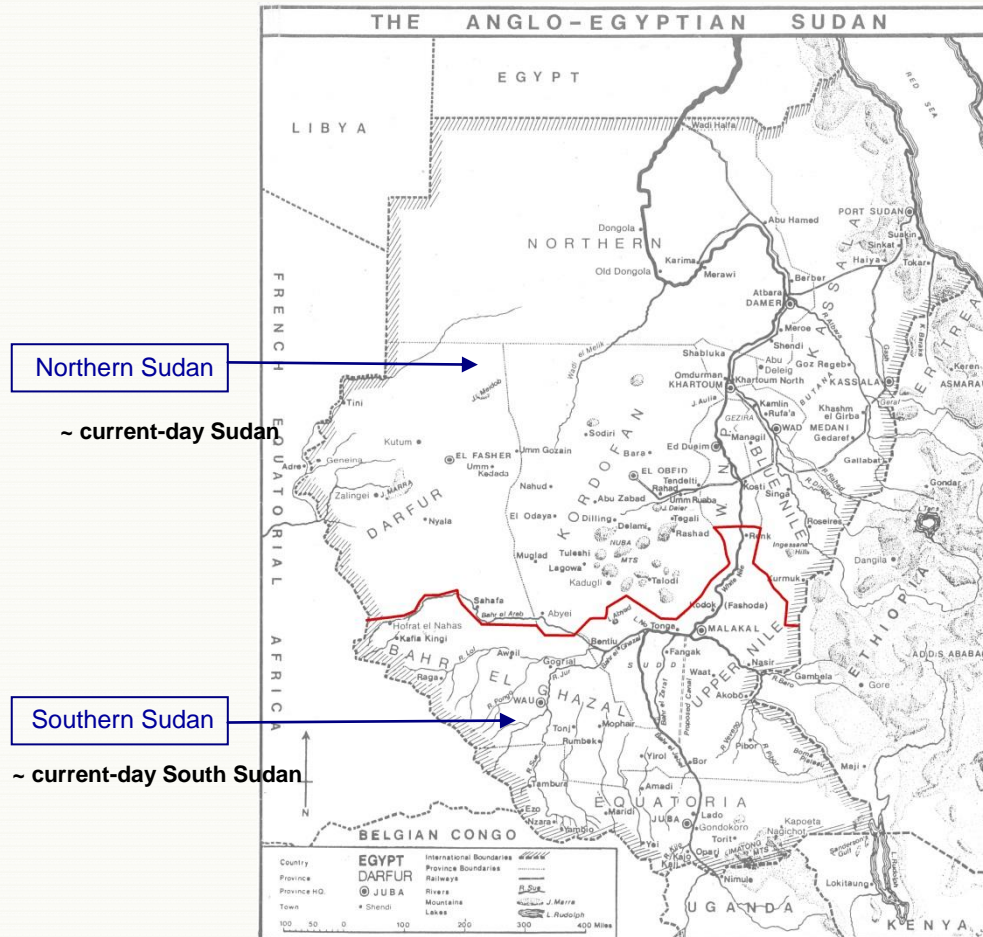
THE ANGLO-EGYPTIAN SUDAN

EGYPT

LIBYA

RED SEA

Wadi Halfa

Dongola
NORTHERN
Karima
Old Dongola
Merawi
Abu Hamed
PORT SUDAN
Suakin
Sinkat
Tokar
Haiya
Berber
Atbara
DAMER
KASSALA
Meroe
Shendi
Abu Deleig
Shabluka
Omdurman
KHARTOUM
Khartoum North
Goz Regeb
KASSALA
Keren
ASMARA
ERITREA
J. Aulia
GEZIRA
Kamlin
Rufa'a
Khashm el Girba
WAD MEDANI
Gedaref
Managil
Gallabat
Gondar
BLUE NILE
Kosti
Singa
Roseires
Renk
Ingessana Hills
Kurmuk
Dangila
ETHIOPIA

FRENCH EQUATORIAL AFRICA

Northern Sudan

~ current-day Sudan

Tini
Kutum
EL FASHER
Umm Gozein
Sodiri
Umm Kedada
Bara
Ed Dueim
EL OBEID
Tendelti
Rahad
Abu Zabad
Umm Ruaba
J. Deier
Nahud
KORDOFAN
Adre
Geneina
J. MARRA
Zalingei
DARFUR
Nyala
El Odaya
Dilling
Delami
Tegali
Rashad
NUBA MTS
Muglad
Tuleshi
Lagowa
Kadugli
Talodi
Sahafa
Bahr el Arab
Abyei
Hofrat el Nahas
Kafia Kingi
Kodok (Fashoda)
White Nile
MALAKAL
Tonga
Bentiu
BAHR EL GHAZAL
Raga
Aweil
Gogrial
R. Jur
Fangak
Waat
UPPER NILE
Nasir
Gambela
ADDIS ABABA
Gore
Akobo
Pibor
WAU
Tonj
Mophair
Rumbek
Yirol
Bor
Proposed Canal
Bahr el Zeraf
Maji

Southern Sudan

~ current-day South Sudan

N

Tambura
Amadi
EQUATORIA
Ezo
Nzara
Yambio
Maridi
JUBA
Lado
Gondokoro
Torit
Kapoeta
Nagichot
IMATONG MTS
Opari
Kajo Keji
Yei
Nimule
Lokitaung

BELGIAN CONGO

UGANDA

KENYA

| Country | EGYPT | International Boundaries |
|---|---|---|
| Province | DARFUR | Province Boundaries |
| Province HQ. | JUBA | Railways |
| Town | Shendi | Rivers R. Sue |
| | | Mountains J. Marra |
| | | Lakes L. Rudolph |

100 50 0 100 200 300 400 Miles